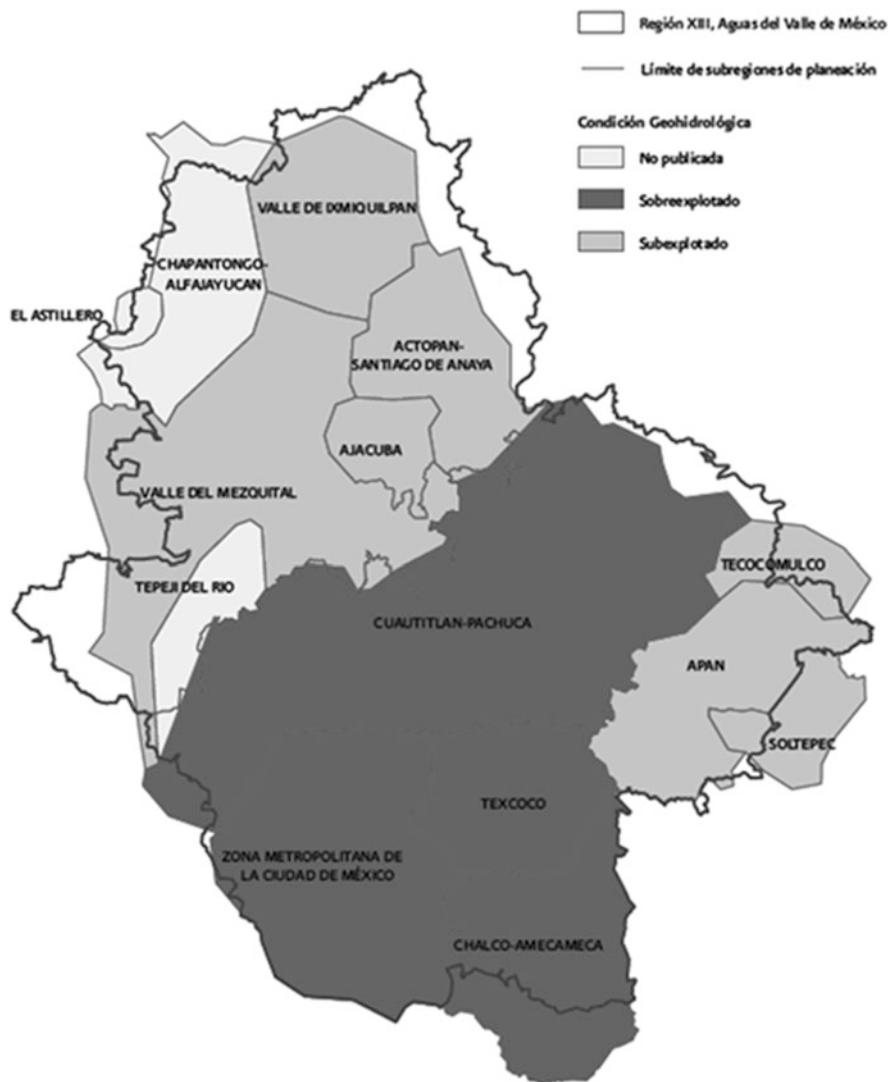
Región XIII, Aguas del Valle de México

Límite de subregiones de planeación

Condición Geohidrológica

No publicada

Sobreexplotado

Subexplotado

VALLE DE IXMIQUILPAN

CHAPANTONGO-ALFAJAYUCAN

EL ASTILLERO

ACTOPAN-SANTIAGO DE ANAYA

AJACUBA

VALLE DEL MEZQUITAL

TEPEJI DEL RIO

TECOCOMULCO

CUAUTITLAN-PACHUCA

APAN

SOLTEPEC

TEXCOCO

ZONA METROPOLITANA DE LA CIUDAD DE MÉXICO

CHALCO-AMECAMECA